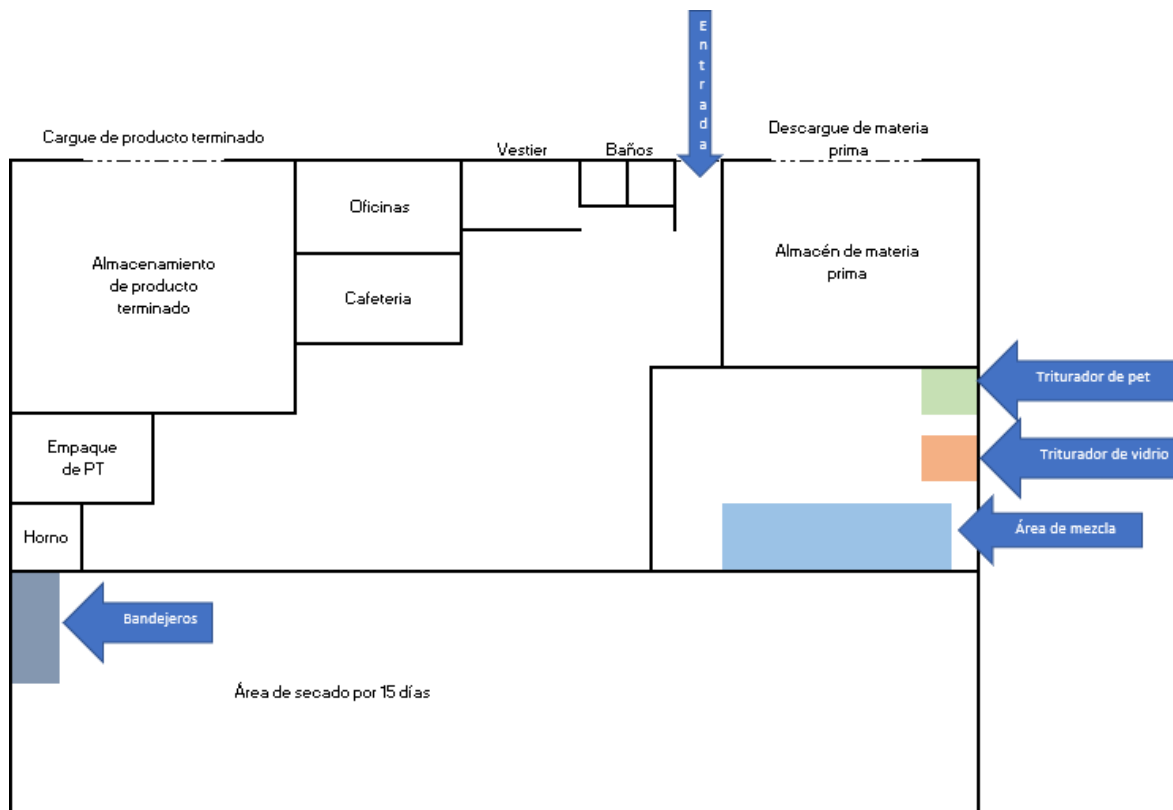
Entrada

Cargue de producto terminado

Vestier

Baños

Descargue de materia prima

Oficinas

Cafeteria

Almacenamiento de producto terminado

Almacén de materia prima

Triturador de pet

Triturador de vidrio

Área de mezcla

Empaque de PT

Horno

Bandejeros

Área de secado por 15 días